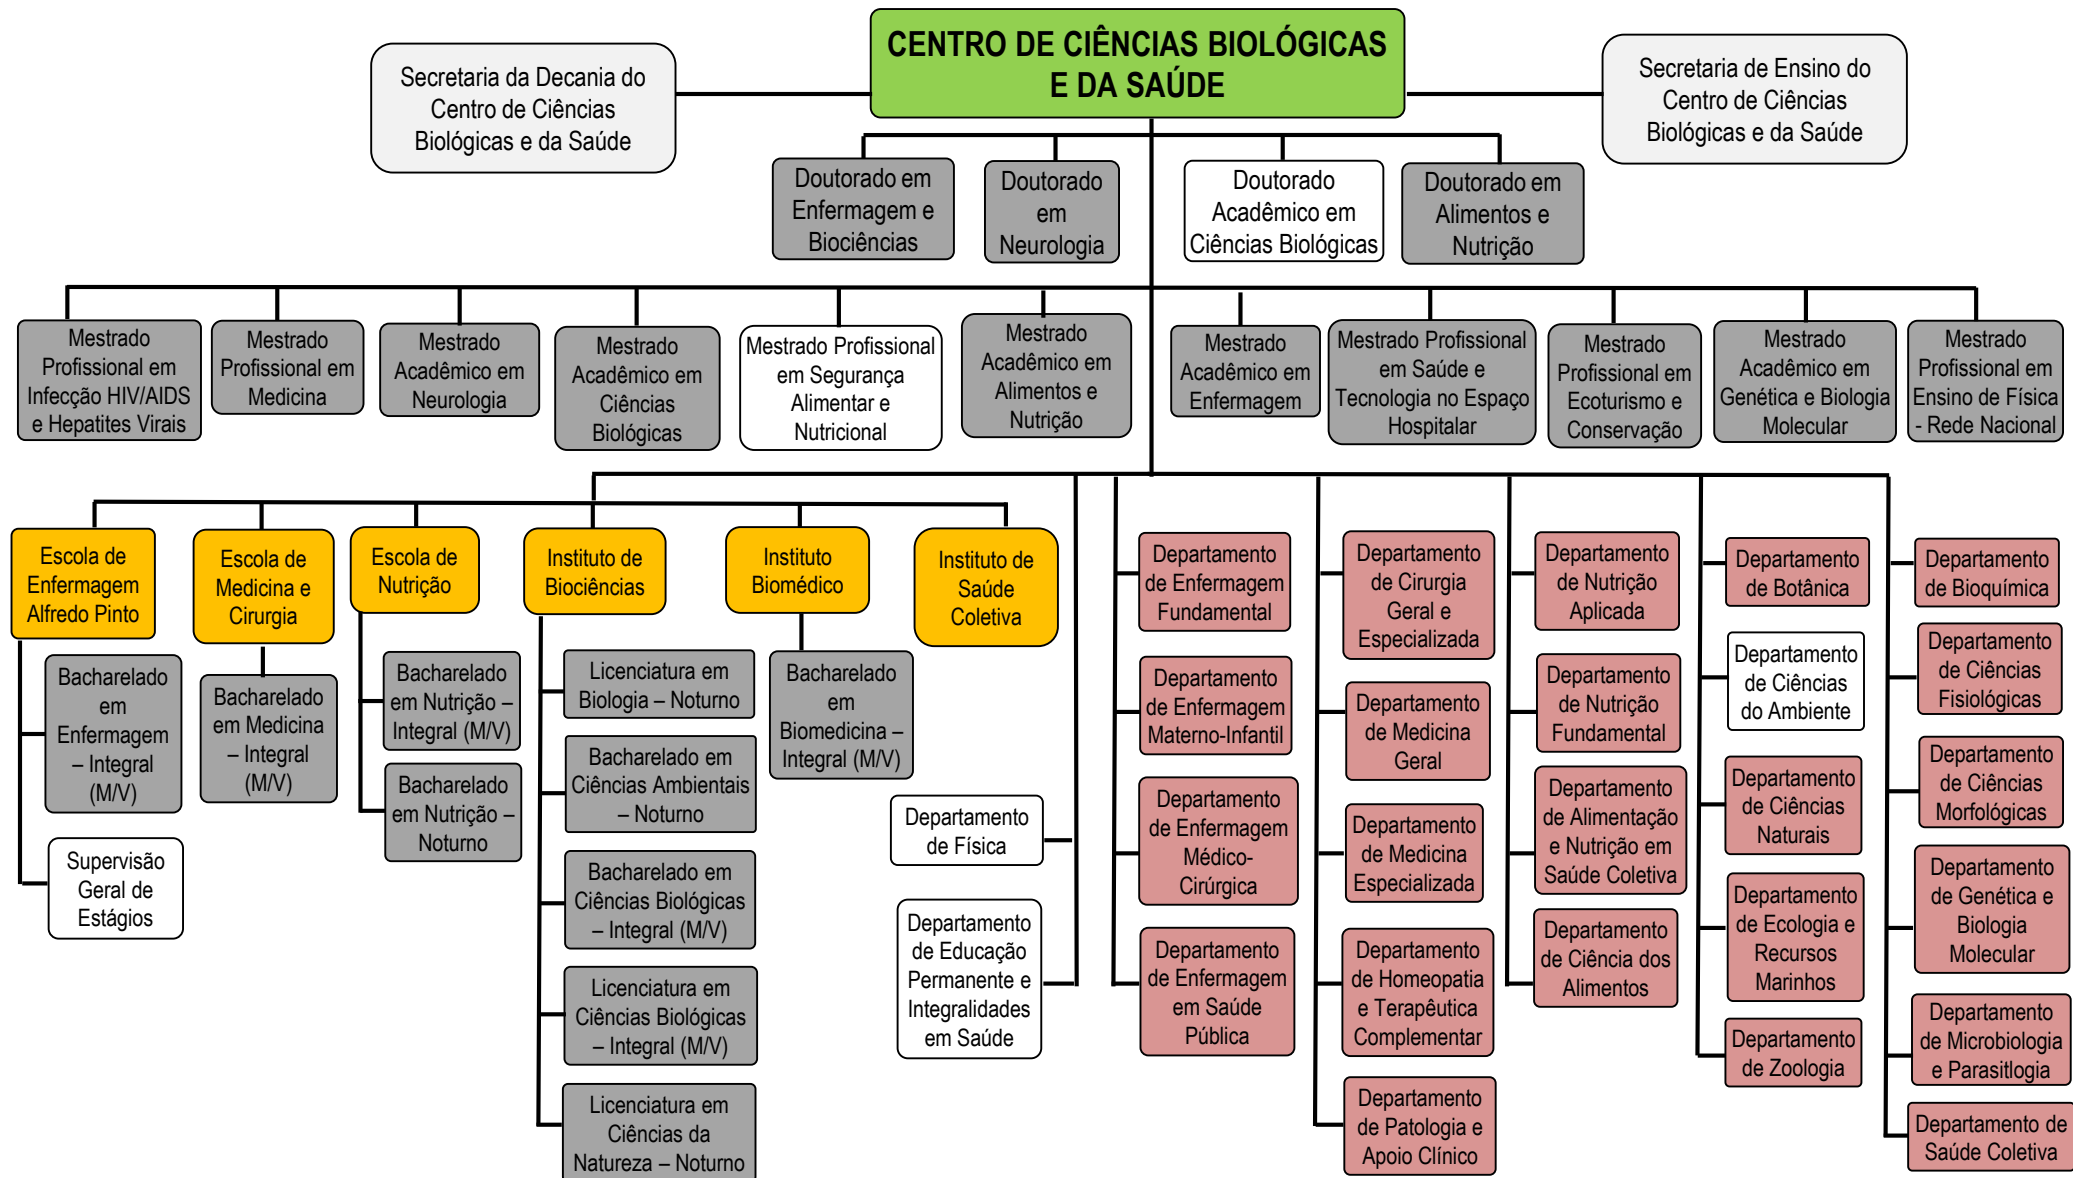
CENTRO DE CIÊNCIAS BIOLÓGICAS E DA SAÚDE

Secretaria da Decania do Centro de Ciências Biológicas e da Saúde

Secretaria de Ensino do Centro de Ciências Biológicas e da Saúde

Doutorado em Enfermagem e Biociências

Doutorado em Neurologia

Doutorado Acadêmico em Ciências Biológicas

Doutorado em Alimentos e Nutrição

Mestrado Profissional em Infecção HIV/AIDS e Hepatites Virais

Mestrado Profissional em Medicina

Mestrado Acadêmico em Neurologia

Mestrado Acadêmico em Ciências Biológicas

Mestrado Profissional em Segurança Alimentar e Nutricional

Mestrado Acadêmico em Alimentos e Nutrição

Mestrado Acadêmico em Enfermagem

Mestrado Profissional em Saúde e Tecnologia no Espaço Hospitalar

Mestrado Profissional em Ecoturismo e Conservação

Mestrado Acadêmico em Genética e Biologia Molecular

Mestrado Profissional em Ensino de Física - Rede Nacional

Escola de Enfermagem Alfredo Pinto

Bacharelado em Enfermagem – Integral (M/V)

Supervisão Geral de Estágios

Escola de Medicina e Cirurgia

Bacharelado em Medicina – Integral (M/V)

Escola de Nutrição

Bacharelado em Nutrição – Integral (M/V)

Bacharelado em Nutrição – Noturno

Instituto de Biociências

Licenciatura em Biologia – Noturno

Bacharelado em Ciências Ambientais – Noturno

Bacharelado em Ciências Biológicas – Integral (M/V)

Licenciatura em Ciências Biológicas – Integral (M/V)

Licenciatura em Ciências da Natureza – Noturno

Instituto Biomédico

Bacharelado em Biomedicina – Integral (M/V)

Instituto de Saúde Coletiva

Departamento de Física

Departamento de Educação Permanente e Integralidades em Saúde

Departamento de Enfermagem Fundamental

Departamento de Enfermagem Materno-Infantil

Departamento de Enfermagem Médico-Cirúrgica

Departamento de Enfermagem em Saúde Pública

Departamento de Cirurgia Geral e Especializada

Departamento de Medicina Geral

Departamento de Medicina Especializada

Departamento de Homeopatia e Terapêutica Complementar

Departamento de Patologia e Apoio Clínico

Departamento de Nutrição Aplicada

Departamento de Nutrição Fundamental

Departamento de Alimentação e Nutrição em Saúde Coletiva

Departamento de Ciência dos Alimentos

Departamento de Botânica

Departamento de Ciências do Ambiente

Departamento de Ciências Naturais

Departamento de Ecologia e Recursos Marinhos

Departamento de Zoologia

Departamento de Bioquímica

Departamento de Ciências Fisiológicas

Departamento de Ciências Morfológicas

Departamento de Genética e Biologia Molecular

Departamento de Microbiologia e Parasitlogia

Departamento de Saúde Coletiva